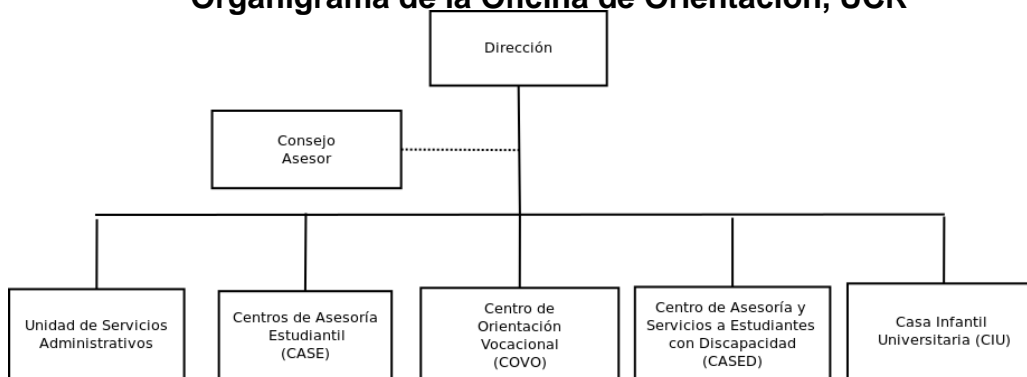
Organigrama de la Oficina de Orientación, UCR

Dirección

Consejo Asesor

Unidad de Servicios Administrativos

Centros de Asesoría Estudiantil (CASE)

Centro de Orientación Vocacional (COVO)

Centro de Asesoría y Servicios a Estudiantes con Discapacidad (CASED)

Casa Infantil Universitaria (CIU)